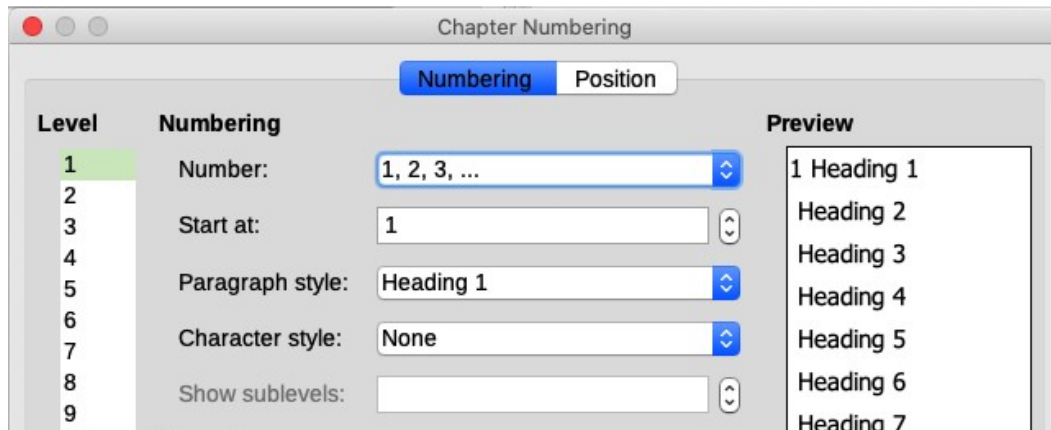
Chapter Numbering

Numbering Position

Level
1
2
3
4
5
6
7
8
9

Numbering

Number: 1, 2, 3, ...

Start at: 1

Paragraph style: Heading 1

Character style: None

Show sublevels:

Preview

1 Heading 1
Heading 2
Heading 3
Heading 4
Heading 5
Heading 6
Heading 7